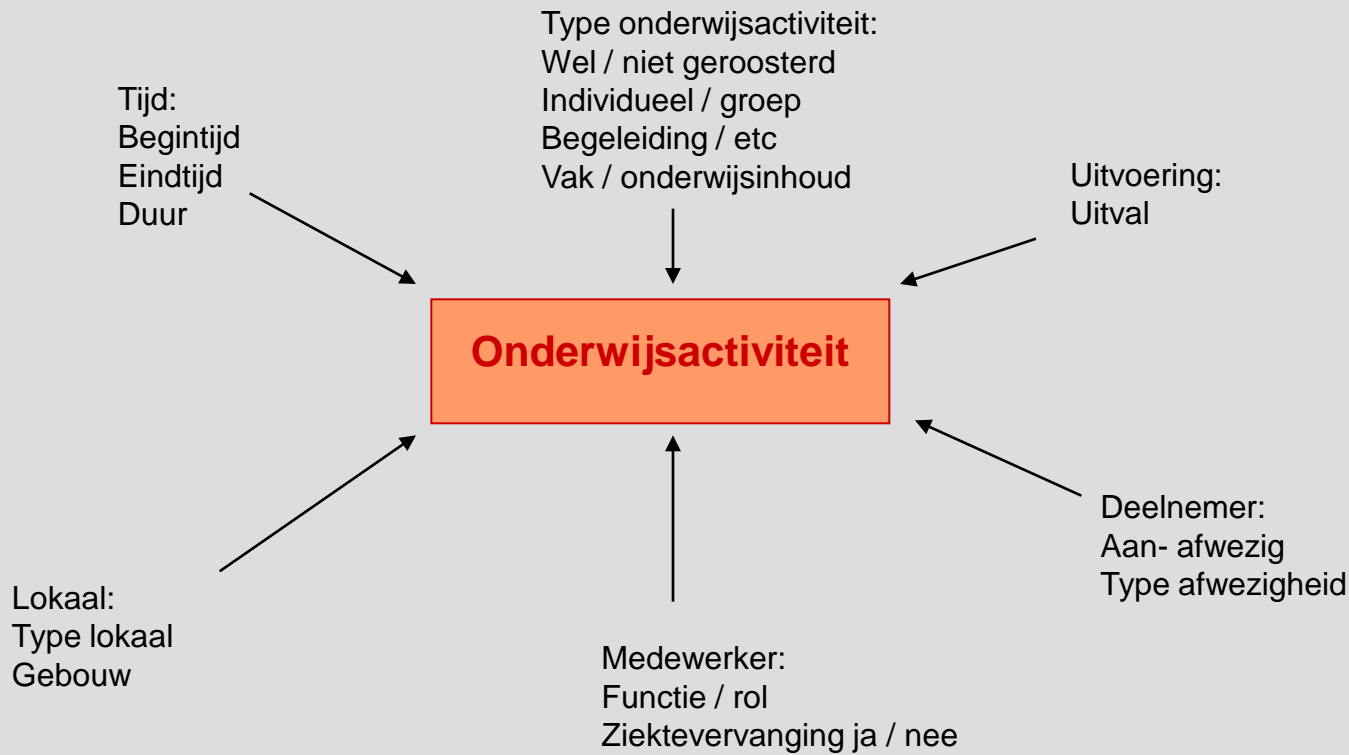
Type onderwijsactiviteit:
Wel / niet geroosterd
Individueel / groep
Begeleiding / etc
Vak / onderwijsinhoud

Tijd:
Begintijd
Eindtijd
Duur

Uitvoering:
Uitval

Onderwijsactiviteit

Deelnemer:
Aan- afwezig
Type afwezigheid

Lokaal:
Type lokaal
Gebouw

Medewerker:
Functie / rol
Ziektevervanging ja / nee